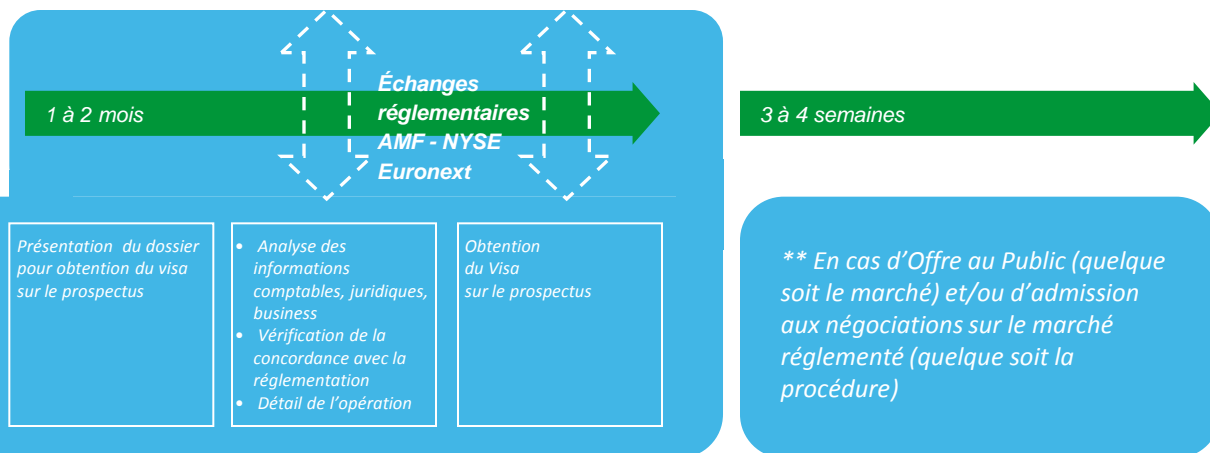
1 à 2 mois

Échanges réglementaires AMF - NYSE Euronext

3 à 4 semaines

Présentation du dossier pour obtention du visa sur le prospectus

• Analyse des informations comptables, juridiques, business
• Vérification de la concordance avec la réglementation
• Détail de l'opération

Obtention du Visa sur le prospectus

** En cas d'Offre au Public (quelque soit le marché) et/ou d'admission aux négociations sur le marché réglementé (quelque soit la procédure)